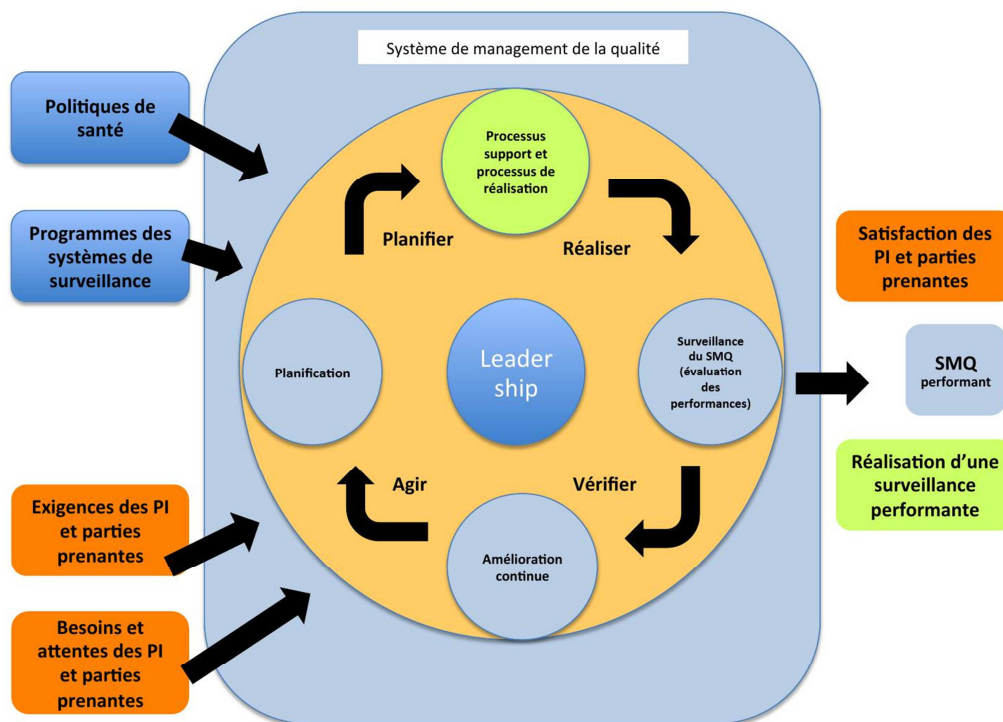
Système de management de la qualité

Politiques de santé

Programmes des systèmes de surveillance

Exigences des PI et parties prenantes

Besoins et attentes des PI et parties prenantes

Processus support et processus de réalisation

Planifier

Réaliser

Planification

Leader ship

Surveillance du SMQ (évaluation des performances)

Agir

Vérifier

Amélioration continue

Satisfaction des PI et parties prenantes

SMQ performant

Réalisation d'une surveillance performante